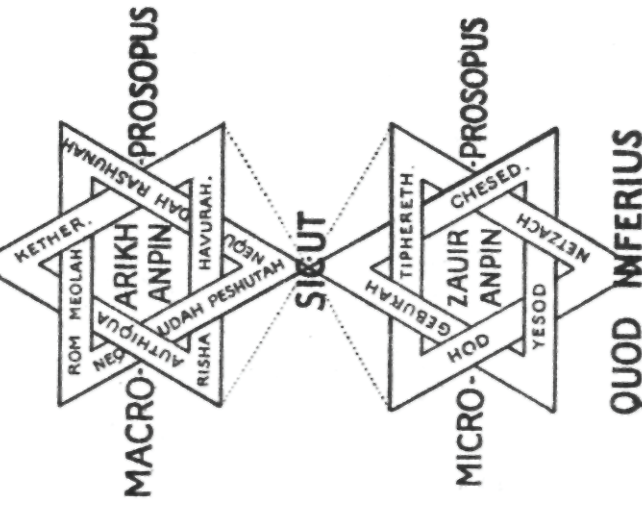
MACRO-PROSOPUS

KETHER.
ROM MEOLAH
AUTHIQUA
NEQ
RISHA
HAVURAH.
ARIKH
ANPIN
UDAH PESHUTAH
OAH RASHUNAH
NEQU

SICUT

MICRO-PROSOPUS

TIPHERETH.
CHESED.
GEBURAH
ZAUIR
ANPIN
NETZACH
HOD
YESOD

QUOD INFERIUS